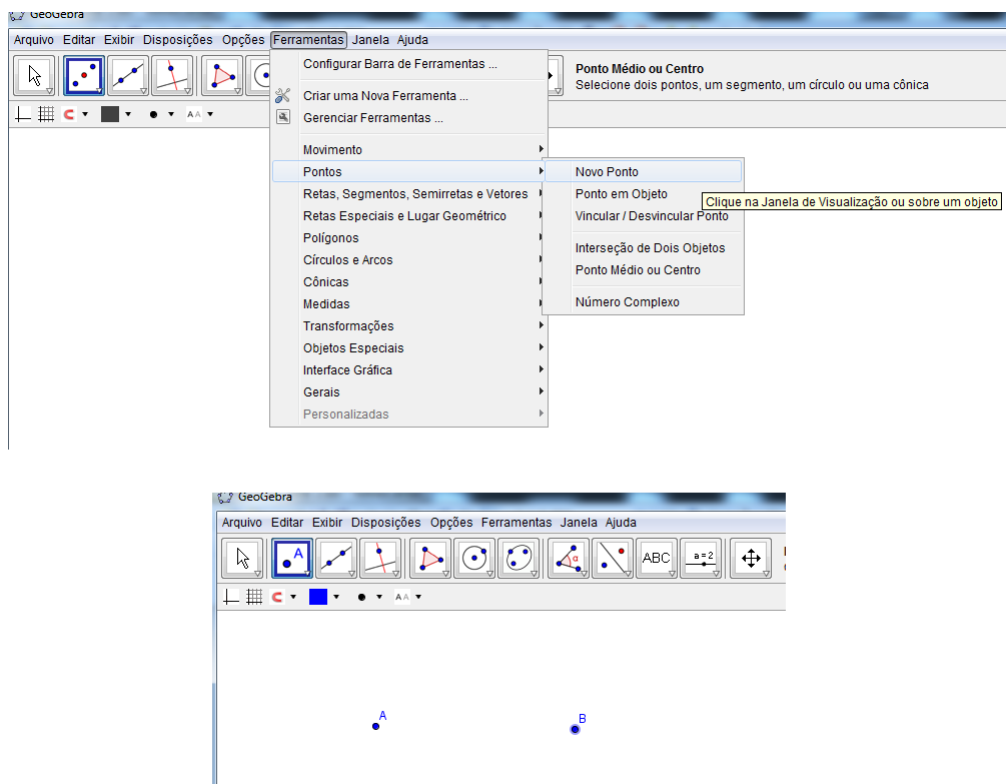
GeoGebra
Arquivo Editar Exibir Disposições Opções Ferramentas Janela Ajuda

Ponto Médio ou Centro
Selecione dois pontos, um segmento, um círculo ou uma cônica

Configurar Barra de Ferramentas ...
Criar uma Nova Ferramenta ...
Gerenciar Ferramentas ...
Movimento
Pontos
Retas, Segmentos, Semirretas e Vetores
Retas Especiais e Lugar Geométrico
Polígonos
Círculos e Arcos
Cônicas
Medidas
Transformações
Objetos Especiais
Interface Gráfica
Gerais
Personalizadas

Novo Ponto
Ponto em Objeto
Vincular / Desvincular Ponto
Interseção de Dois Objetos
Ponto Médio ou Centro
Número Complexo

Clique na Janela de Visualização ou sobre um objeto

GeoGebra
Arquivo Editar Exibir Disposições Opções Ferramentas Janela Ajuda
A
ABC
a = 2
A
B